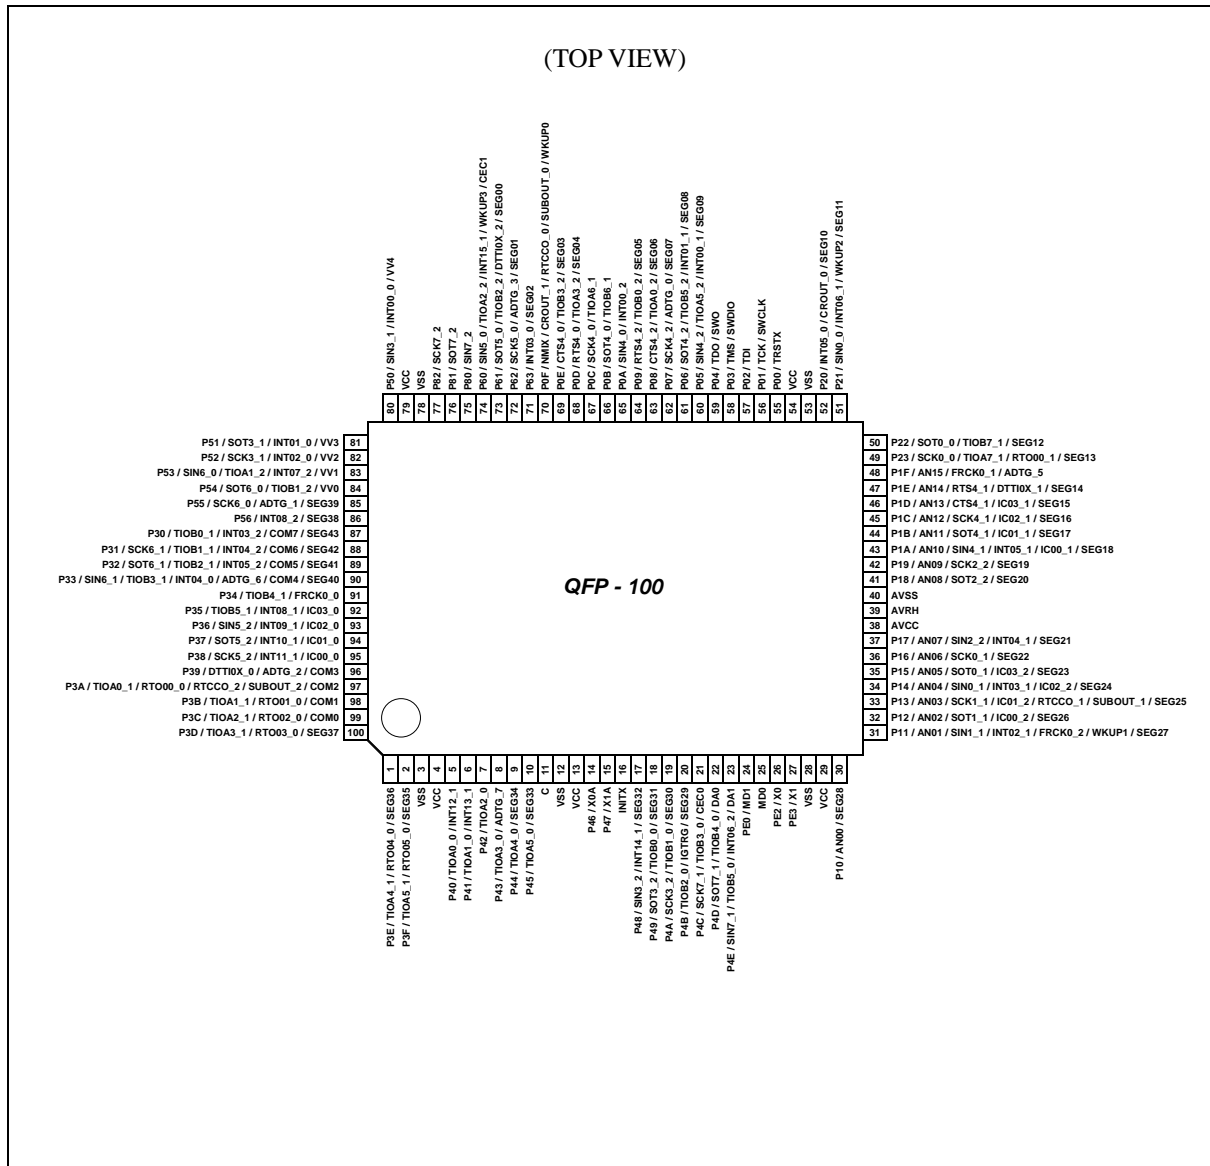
(TOP VIEW)

P50 / SIN3_1 / INT00_0 / VV4 80
VCC 79
VSS 78
P82 / SCK7_2 77
P81 / SOT7_2 76
P80 / SIN7_2 75
P60 / SIN5_0 / TIOA2_2 / INT15_1 / WKUP3 / CEC1 74
P61 / SOT5_0 / TIOB2_2 / DTTI0X_2 / SEG00 73
P62 / SCK5_0 / ADTG_3 / SEG01 72
P63 / INT03_0 / SEG02 71
P0F / NMIX / CROUT_1 / RTCCO_0 / SUBOUT_0 / WKUP0 70
P0E / CTS4_0 / TIOB3_2 / SEG03 69
P0D / RTS4_0 / TIOA3_2 / SEG04 68
P0C / SCK4_0 / TIOA6_1 67
P0B / SOT4_0 / TIOB6_1 66
P0A / SIN4_0 / INT00_2 65
P09 / RTS4_2 / TIOB0_2 / SEG05 64
P08 / CTS4_2 / TIOA0_2 / SEG06 63
P07 / SCK4_2 / ADTG_0 / SEG07 62
P06 / SOT4_2 / TIOB5_2 / INT01_1 / SEG08 61
P05 / SIN4_2 / TIOA5_2 / INT00_1 / SEG09 60
P04 / TDO / SWO 59
P03 / TMS / SWDIO 58
P02 / TDI 57
P01 / TCK / SWCLK 56
P00 / TRSTX 55
VCC 54
VSS 53
P20 / INT05_0 / CROUT_0 / SEG10 52
P21 / SIN0_0 / INT06_1 / WKUP2 / SEG11 51

P51 / SOT3_1 / INT01_0 / VV3 81
P52 / SCK3_1 / INT02_0 / VV2 82
P53 / SIN6_0 / TIOA1_2 / INT07_2 / VV1 83
P54 / SOT6_0 / TIOB1_2 / VV0 84
P55 / SCK6_0 / ADTG_1 / SEG39 85
P56 / INT08_2 / SEG38 86
P30 / TIOB0_1 / INT03_2 / COM7 / SEG43 87
P31 / SCK6_1 / TIOB1_1 / INT04_2 / COM6 / SEG42 88
P32 / SOT6_1 / TIOB2_1 / INT05_2 / COM5 / SEG41 89
P33 / SIN6_1 / TIOB3_1 / INT04_0 / ADTG_6 / COM4 / SEG40 90
P34 / TIOB4_1 / FRCK0_0 91
P35 / TIOB5_1 / INT08_1 / IC03_0 92
P36 / SIN5_2 / INT09_1 / IC02_0 93
P37 / SOT5_2 / INT10_1 / IC01_0 94
P38 / SCK5_2 / INT11_1 / IC00_0 95
P39 / DTTI0X_0 / ADTG_2 / COM3 96
P3A / TIOA0_1 / RTO00_0 / RTCCO_2 / SUBOUT_2 / COM2 97
P3B / TIOA1_1 / RTO01_0 / COM1 98
P3C / TIOA2_1 / RTO02_0 / COM0 99
P3D / TIOA3_1 / RTO03_0 / SEG37 100

QFP - 100

50 P22 / SOT0_0 / TIOB7_1 / SEG12
49 P23 / SCK0_0 / TIOA7_1 / RTO00_1 / SEG13
48 P1F / AN15 / FRCK0_1 / ADTG_5
47 P1E / AN14 / RTS4_1 / DTTI0X_1 / SEG14
46 P1D / AN13 / CTS4_1 / IC03_1 / SEG15
45 P1C / AN12 / SCK4_1 / IC02_1 / SEG16
44 P1B / AN11 / SOT4_1 / IC01_1 / SEG17
43 P1A / AN10 / SIN4_1 / INT05_1 / IC00_1 / SEG18
42 P19 / AN09 / SCK2_2 / SEG19
41 P18 / AN08 / SOT2_2 / SEG20
40 AVSS
39 AVRH
38 AVCC
37 P17 / AN07 / SIN2_2 / INT04_1 / SEG21
36 P16 / AN06 / SCK0_1 / SEG22
35 P15 / AN05 / SOT0_1 / IC03_2 / SEG23
34 P14 / AN04 / SIN0_1 / INT03_1 / IC02_2 / SEG24
33 P13 / AN03 / SCK1_1 / IC01_2 / RTCCO_1 / SUBOUT_1 / SEG25
32 P12 / AN02 / SOT1_1 / IC00_2 / SEG26
31 P11 / AN01 / SIN1_1 / INT02_1 / FRCK0_2 / WKUP1 / SEG27

1 P3E / TIOA4_1 / RTO04_0 / SEG36
2 P3F / TIOA5_1 / RTO05_0 / SEG35
3 VSS
4 VCC
5 P40 / TIOA0_0 / INT12_1
6 P41 / TIOA1_0 / INT13_1
7 P42 / TIOA2_0
8 P43 / TIOA3_0 / ADTG_7
9 P44 / TIOA4_0 / SEG34
10 P45 / TIOA5_0 / SEG33
11 C
12 VSS
13 VCC
14 P46 / X0A
15 P47 / X1A
16 INITX
17 P48 / SIN3_2 / INT14_1 / SEG32
18 P49 / SOT3_2 / TIOB0_0 / SEG31
19 P4A / SCK3_2 / TIOB1_0 / SEG30
20 P4B / TIOB2_0 / IGTRG / SEG29
21 P4C / SCK7_1 / TIOB3_0 / CEC0
22 P4D / SOT7_1 / TIOB4_0 / DA0
23 P4E / SIN7_1 / TIOB5_0 / INT06_2 / DA1
24 PE0 / MD1
25 MD0
26 PE2 / X0
27 PE3 / X1
28 VSS
29 VCC
30 P10 / AN00 / SEG28